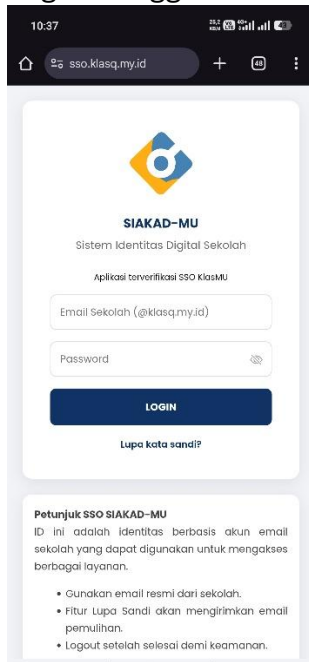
10:37

sso.klasq.my.id

48

SIAKAD-MU

Sistem Identitas Digital Sekolah

Aplikasi terverifikasi SSO KlasMU

Email Sekolah (@klasq.my.id)

Password

LOGIN

Lupa kata sandi?

Petunjuk SSO SIAKAD-MU

ID ini adalah identitas berbasis akun email sekolah yang dapat digunakan untuk mengakses berbagai layanan.

• Gunakan email resmi dari sekolah.
• Fitur Lupa Sandi akan mengirimkan email pemulihan.
• Logout setelah selesai demi keamanan.